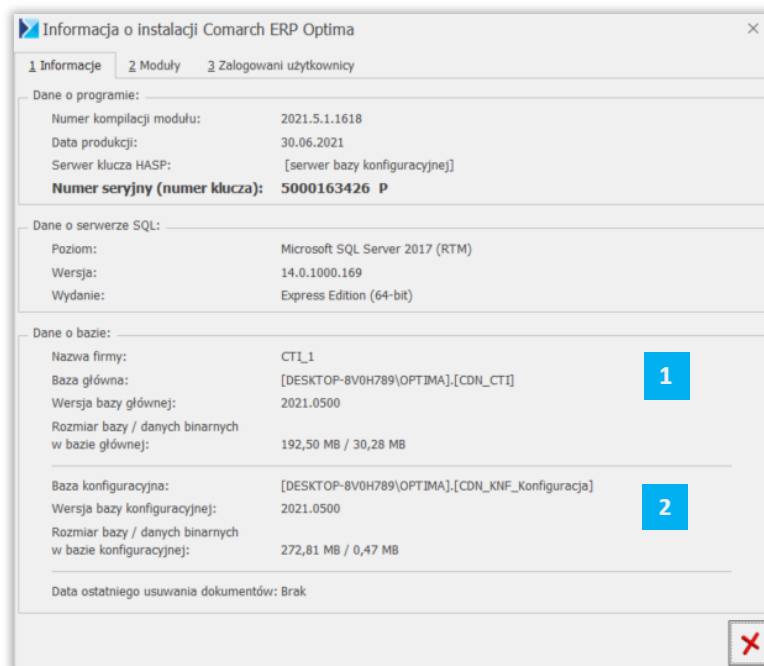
Informacja o instalacji Comarch ERP Optima

1 Informacje | 2 Moduły | 3 Zalogowani użytkownicy

Dane o programie:

| | |
|---|---|
| Numer kompilacji modułu: | 2021.5.1.1618 |
| Data produkcji: | 30.06.2021 |
| Serwer klucza HASP: | [serwer bazy konfiguracyjnej] |
| **Numer seryjny (numer klucza):** | **5000163426 P** |

Dane o serwerze SQL:

| | |
|---|---|
| Poziom: | Microsoft SQL Server 2017 (RTM) |
| Wersja: | 14.0.1000.169 |
| Wydanie: | Express Edition (64-bit) |

Dane o bazie:

| | |
|---|---|
| Nazwa firmy: | CTI_1 |
| Baza główna: | [DESKTOP-8V0H789\OPTIMA].[CDN_CTI] |
| Wersja bazy głównej: | 2021.0500 |
| Rozmiar bazy / danych binarnych w bazie głównej: | 192,50 MB / 30,28 MB |

1

| | |
|---|---|
| Baza konfiguracyjna: | [DESKTOP-8V0H789\OPTIMA].[CDN_KNF_Konfiguracja] |
| Wersja bazy konfiguracyjnej: | 2021.0500 |
| Rozmiar bazy / danych binarnych w bazie konfiguracyjnej: | 272,81 MB / 0,47 MB |

2

Data ostatniego usuwania dokumentów: Brak